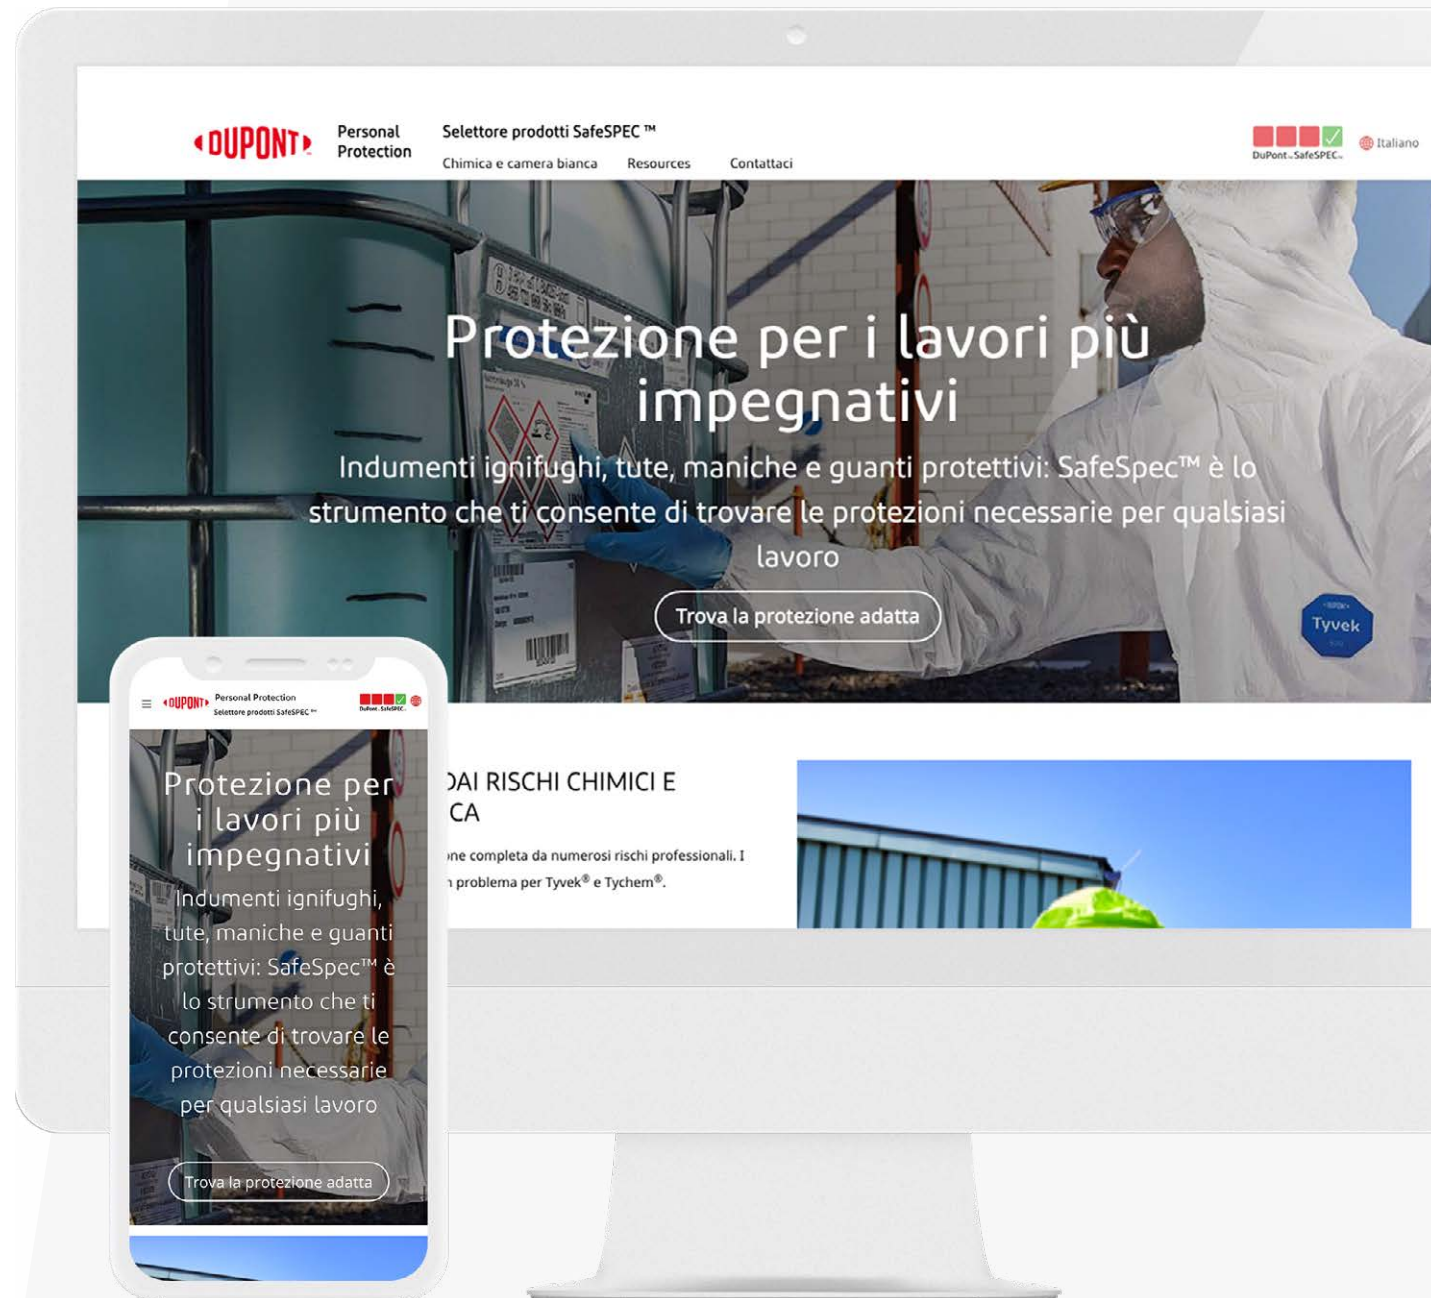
DUPONT Personal Protection

Selettore prodotti SafeSPEC ™

Chimica e camera bianca Resources Contattaci

DuPont SafeSPEC

Italiano

Protezione per i lavori più impegnativi

Indumenti ignifughi, tute, maniche e guanti protettivi: SafeSpec™ è lo strumento che ti consente di trovare le protezioni necessarie per qualsiasi lavoro

Trova la protezione adatta

Tyvek

DAI RISCHI CHIMICI E
CA

one completa da numerosi rischi professionali. I
problema per Tyvek® e Tychem®.

DUPONT Personal Protection
Selettore prodotti SafeSPEC ™

DuPont SafeSPEC

Protezione per i lavori più impegnativi

Indumenti ignifughi, tute, maniche e guanti protettivi: SafeSpec™ è lo strumento che ti consente di trovare le protezioni necessarie per qualsiasi lavoro

Trova la protezione adatta